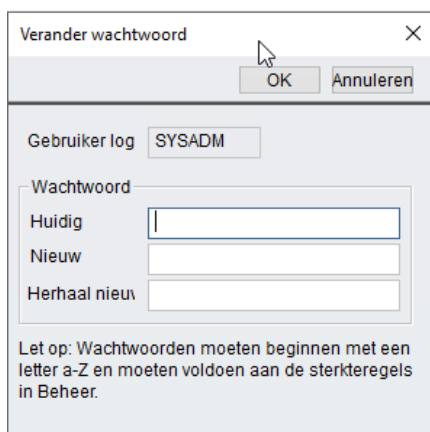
Verander wachtwoord

×

OK

Annuleren

Gebruiker log

SYSADM

Wachtwoord

Huidig

Nieuw

Herhaal nieuv

Let op: Wachtwoorden moeten beginnen met een letter a-Z en moeten voldoen aan de sterkteregels in Beheer.